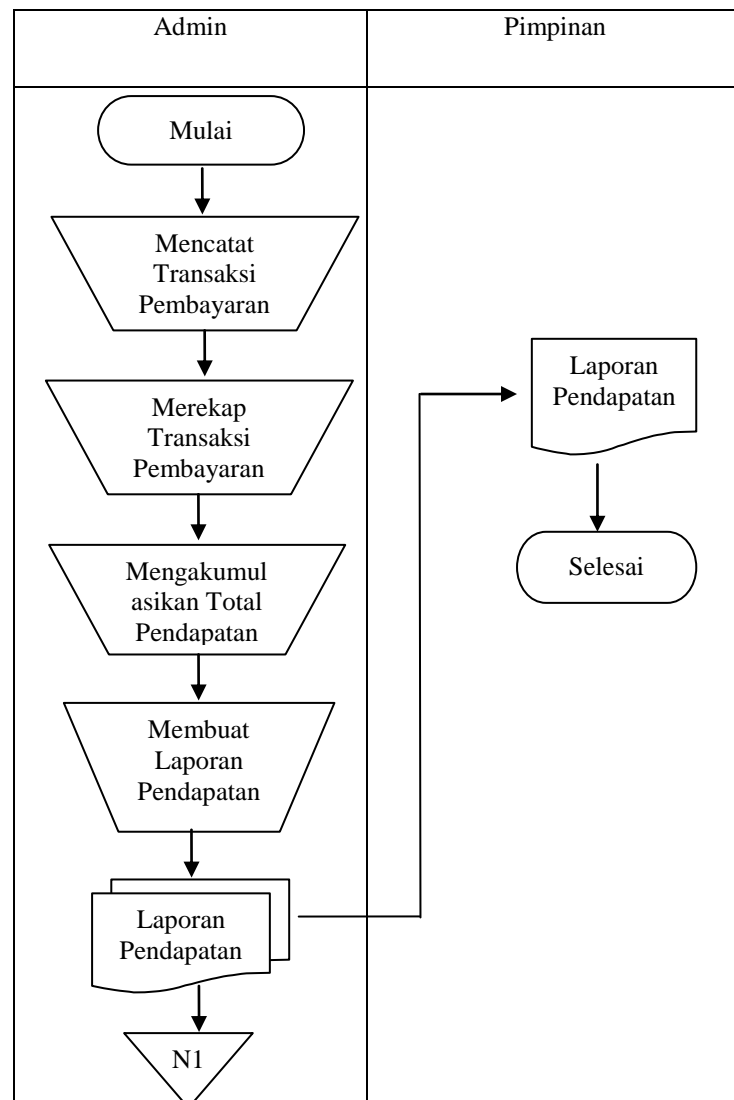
| Admin | Pimpinan |
|---|---|

Mulai

Mencatat Transaksi Pembayaran

Merekap Transaksi Pembayaran

Mengakumulasikan Total Pendapatan

Membuat Laporan Pendapatan

Laporan Pendapatan

N1

Laporan Pendapatan

Selesai